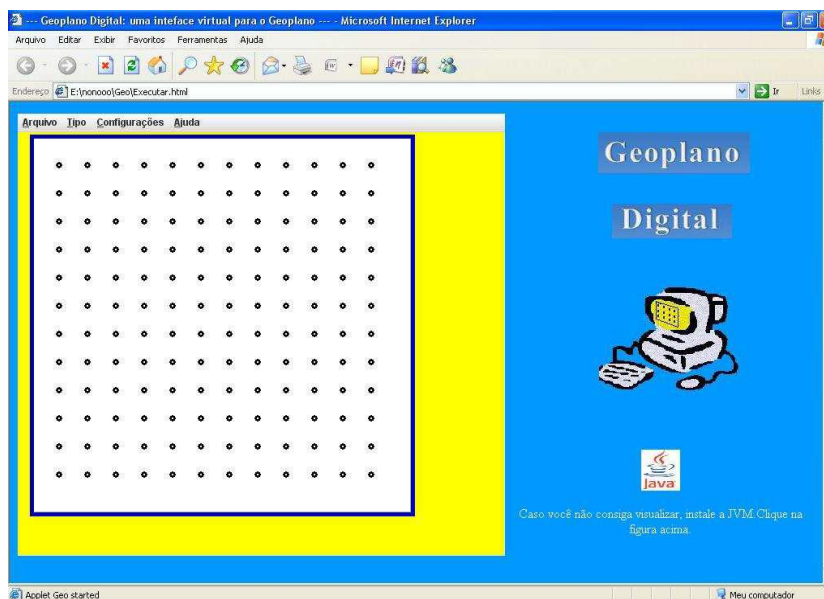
--- Geoplano Digital: uma inteface virtual para o Geoplano --- - Microsoft Internet Explorer

Arquivo Editar Exibir Favoritos Ferramentas Ajuda

Endereço E:\nonooo\Geo\Executar.html

Ir Links

Arquivo Tipo Configurações Ajuda

Geoplano

Digital

Java

Caso você não consiga visualizar, instale a JVM.Clique na figura acima.

Applet Geo started

Meu computador